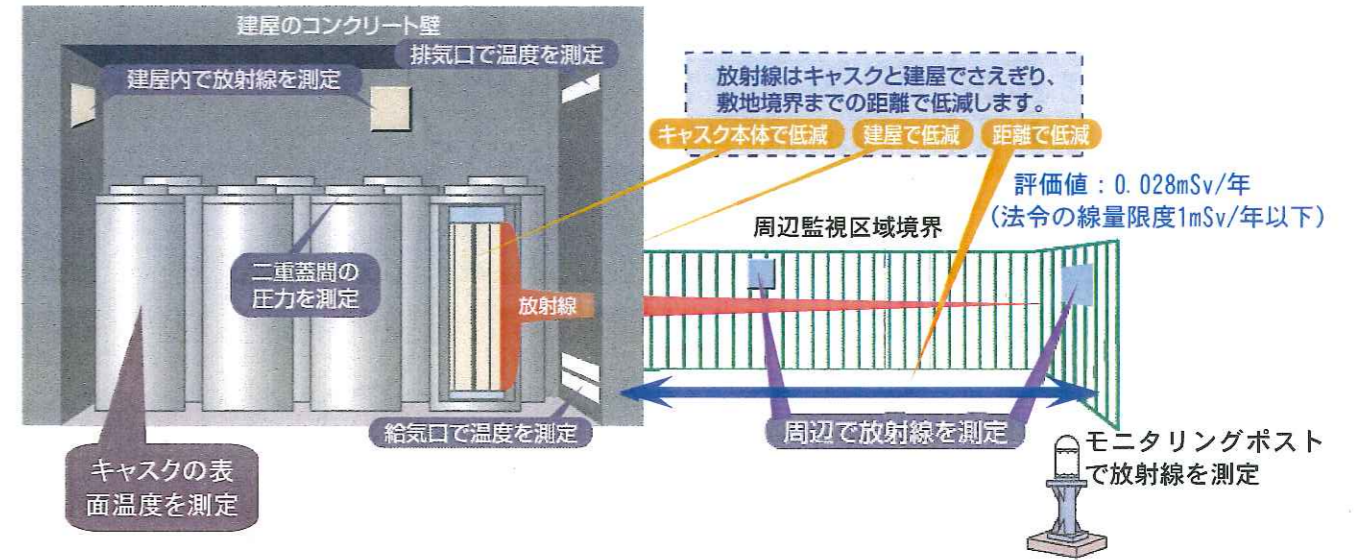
建屋のコンクリート壁

排気口で温度を測定

建屋内で放射線を測定

放射線はキャスクと建屋でさえぎり、敷地境界までの距離で低減します。

キャスク本体で低減

建屋で低減

距離で低減

評価値：0.028mSv/年
（法令の線量限度1mSv/年以下）

周辺監視区域境界

二重蓋間の圧力を測定

放射線

給気口で温度を測定

周辺で放射線を測定

モニタリングポストで放射線を測定

キャスクの表面温度を測定